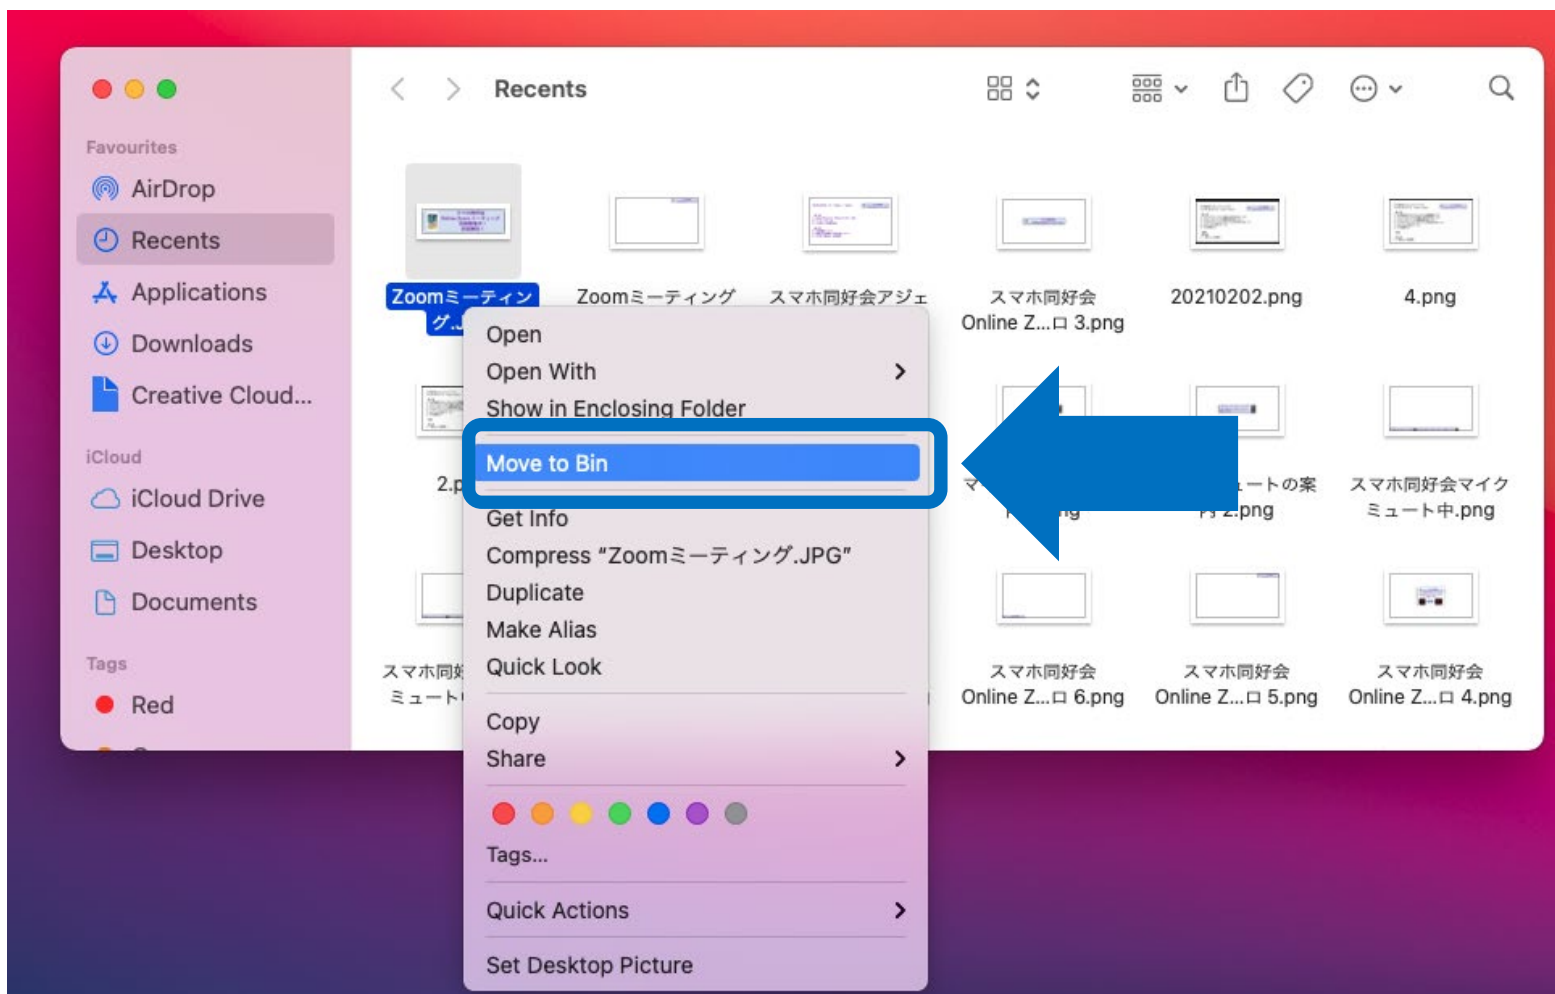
Recents

Favourites
AirDrop
Recents
Applications
Downloads
Creative Cloud...

iCloud
iCloud Drive
Desktop
Documents

Tags
Red

Zoomミーティング.J
Zoomミーティング
スマホ同好会アジェ
スマホ同好会 Online Z...ロ 3.png
20210202.png
4.png

2.p
マ
ートの案 内 2.png
スマホ同好会マイク ミュート中.png

スマホ同 ミュート
スマホ同好会 Online Z...ロ 6.png
スマホ同好会 Online Z...ロ 5.png
スマホ同好会 Online Z...ロ 4.png

Open
Open With
Show in Enclosing Folder
Move to Bin
Get Info
Compress “Zoomミーティング.JPG”
Duplicate
Make Alias
Quick Look
Copy
Share
Tags...
Quick Actions
Set Desktop Picture